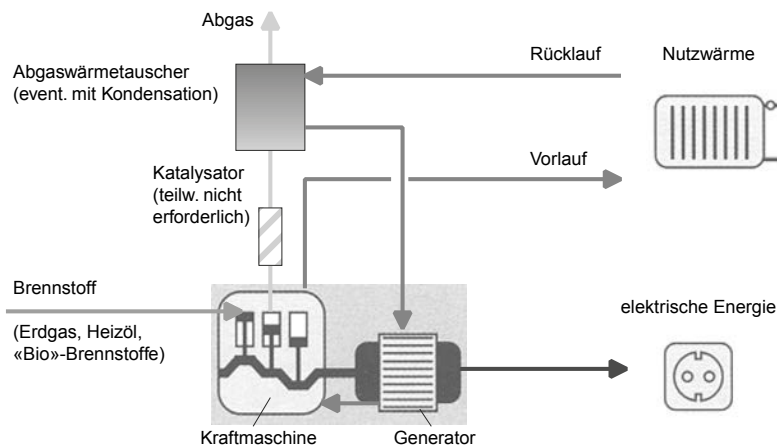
Abgas

Abgaswärmetauscher (event. mit Kondensation)

Rücklauf

Nutzwärme

Vorlauf

Katalysator (teilw. nicht erforderlich)

Brennstoff

(Erdgas, Heizöl, «Bio»-Brennstoffe)

elektrische Energie

Kraftmaschine

Generator